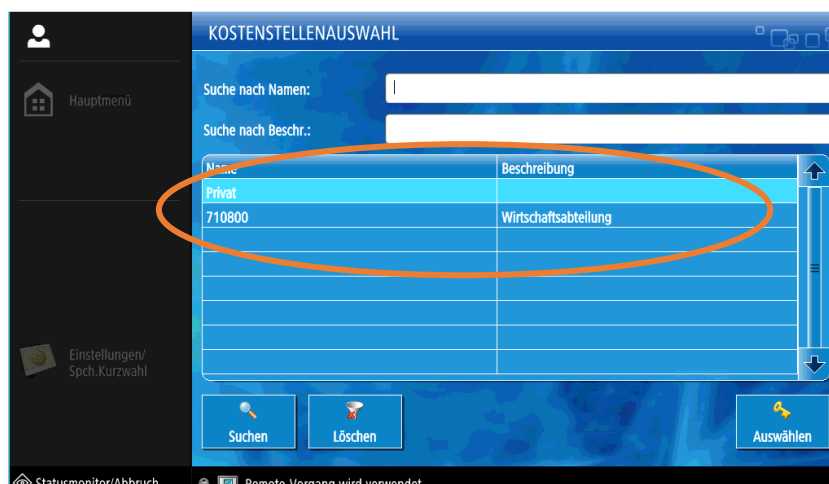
Hauptmenü

Einstellungen/
Spch.Kurzwahl

Statusmonitor/Abbruch

KOSTENSTELLENAUSWAHL

Suche nach Namen:

Suche nach Beschr.:

| Name | Beschreibung |
|---|---|
| Privat | |
| 710800 | Wirtschaftsabteilung |
| | |
| | |
| | |
| | |
| | |
| | |

Suchen

Löschen

Auswählen

Remote-Vorgang wird verwendet